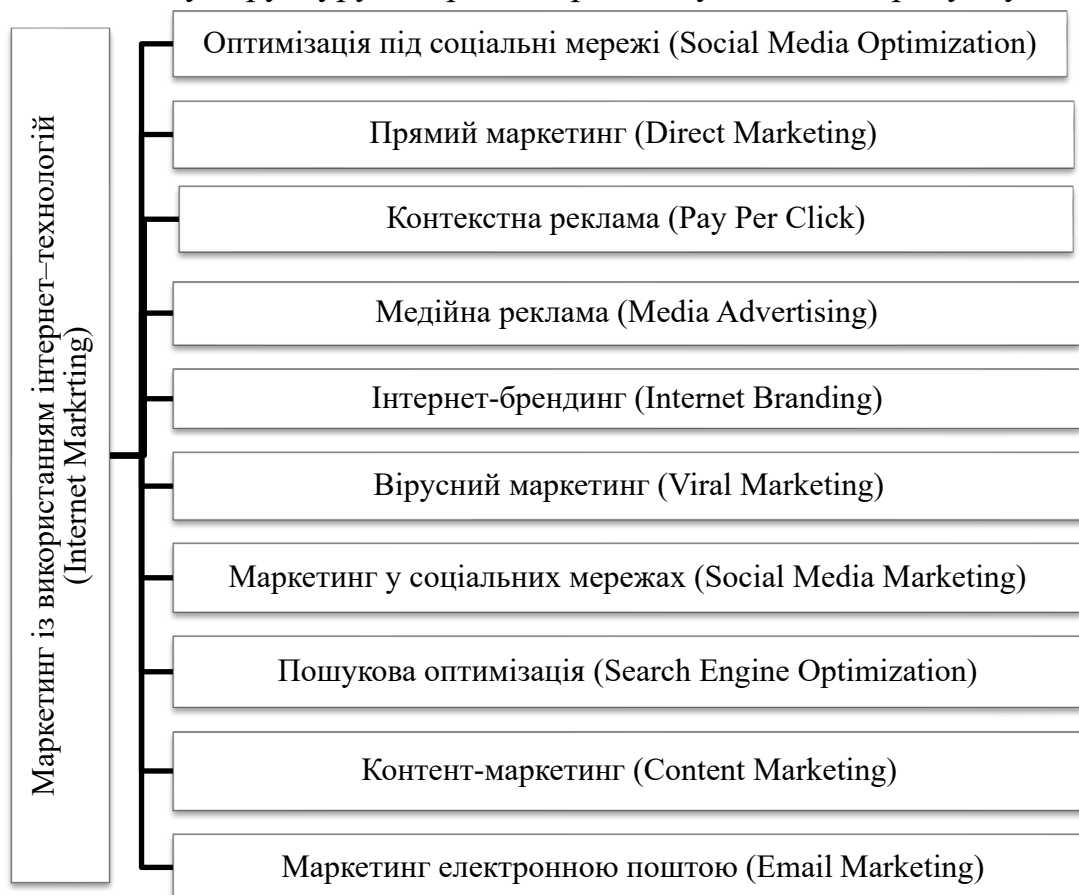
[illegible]

Маркетинг із використанням інтернет–технологій (Internet Markrting)

Оптимізація під соціальні мережі (Social Media Optimization)

Прямий маркетинг (Direct Marketing)

Контекстна реклама (Pay Per Click)

Медійна реклама (Media Advertising)

Інтернет-брендинг (Internet Branding)

Вірусний маркетинг (Viral Marketing)

Маркетинг у соціальних мережах (Social Media Marketing)

Пошукова оптимізація (Search Engine Optimization)

Контент-маркетинг (Content Marketing)

Маркетинг електронною поштою (Email Marketing)